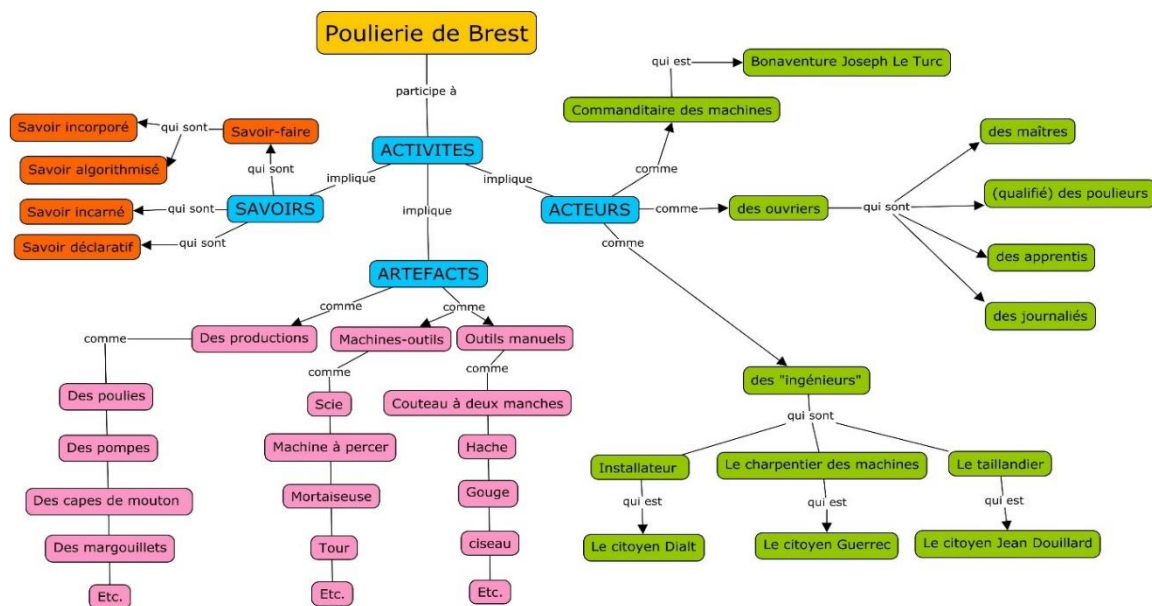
Poulierie de Brest

participe à

ACTIVITES

implique

SAVOIRS

qui sont

Savoir-faire

qui sont

Savoir incorporé

Savoir algorithmisé

qui sont

Savoir incarné

qui sont

Savoir déclaratif

implique

ARTEFACTS

comme

Des productions

comme

Des poulies

Des pompes

Des capes de mouton

Des margouillets

Etc.

comme

Machines-outils

comme

Scie

Machine à percer

Mortaiseuse

Tour

Etc.

Outils manuels

comme

Couteau à deux manches

Hache

Gouge

ciseau

Etc.

implique

ACTEURS

comme

Commanditaire des machines

qui est

Bonaventure Joseph Le Turc

comme

des ouvriers

qui sont

des maîtres

(qualifié) des poulieurs

des apprentis

des journaliés

comme

des "ingénieurs"

qui sont

Installateur

qui est

Le citoyen Dialt

Le charpentier des machines

qui est

Le citoyen Guerrec

Le taillandier

qui est

Le citoyen Jean Douillard